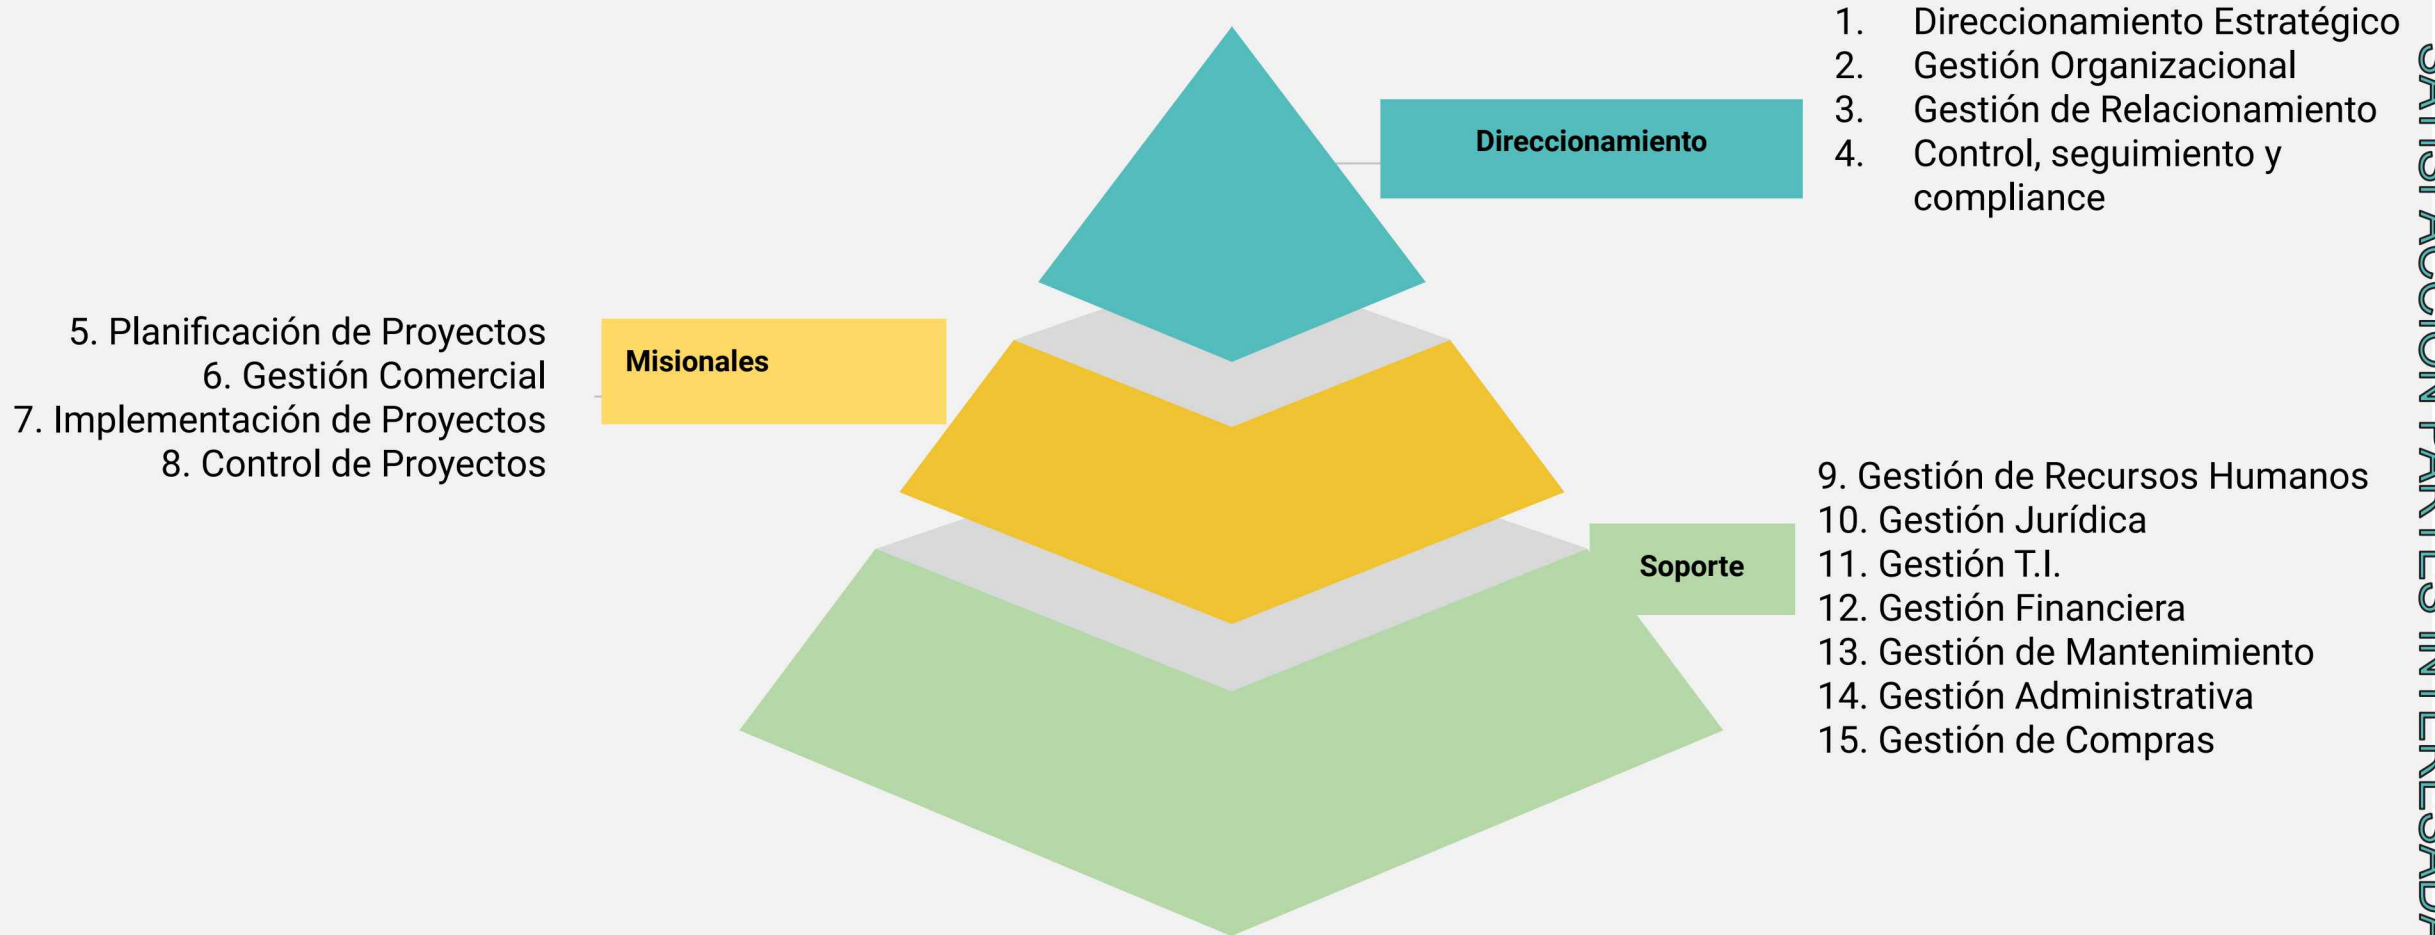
1. Direccionamiento Estratégico
2. Gestión Organizacional
3. Gestión de Relacionamiento
4. Control, seguimiento y compliance

Direccionamiento

5. Planificación de Proyectos
6. Gestión Comercial
7. Implementación de Proyectos
8. Control de Proyectos

Misionales

9. Gestión de Recursos Humanos
10. Gestión Jurídica
11. Gestión T.I.
12. Gestión Financiera
13. Gestión de Mantenimiento
14. Gestión Administrativa
15. Gestión de Compras

Soporte

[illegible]